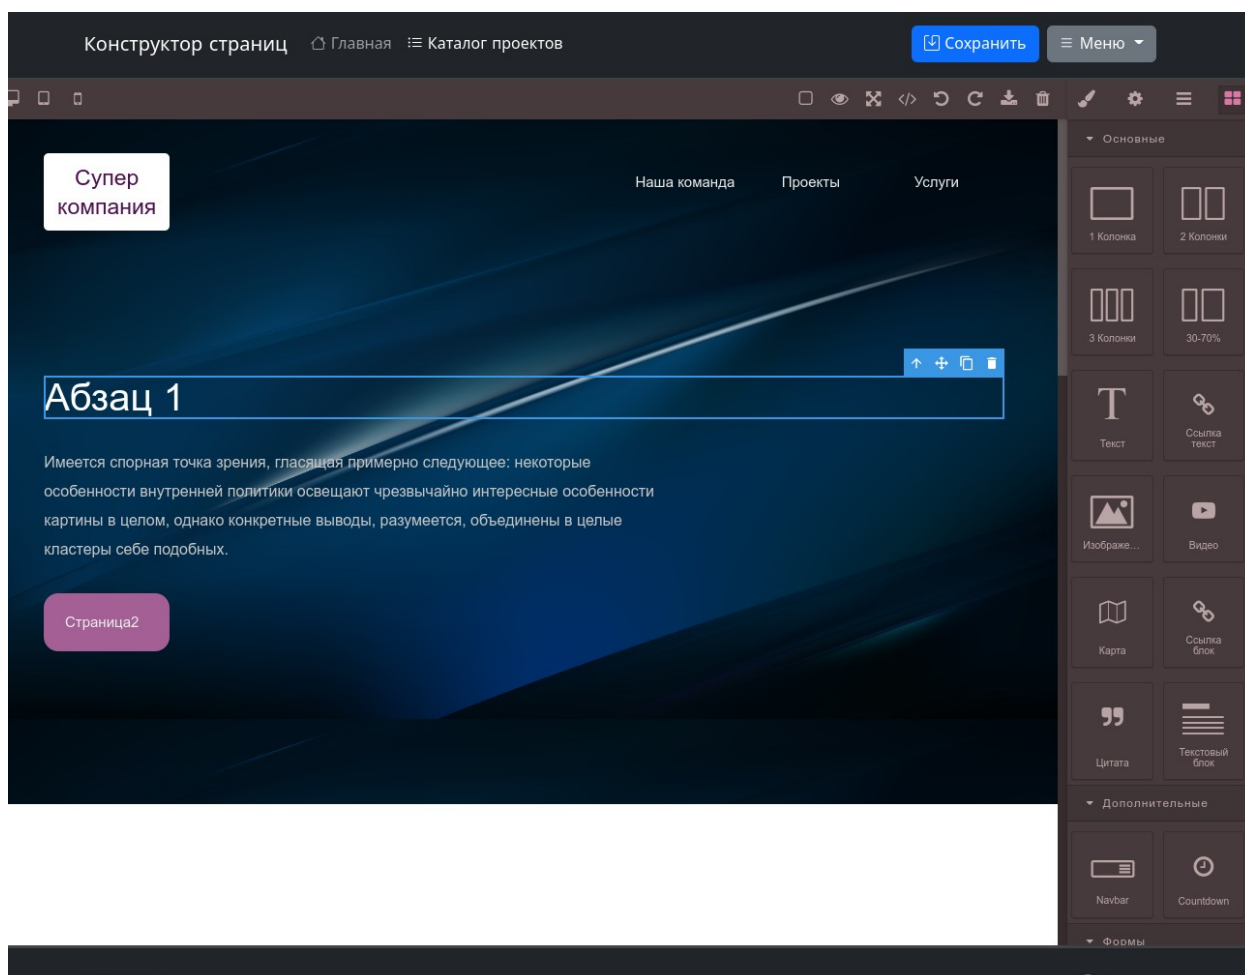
Конструктор страниц Главная Каталог проектов

Сохранить Меню

Супер компания

Наша команда Проекты Услуги

Абзац 1

Имеется спорная точка зрения, гласящая примерно следующее: некоторые особенности внутренней политики освещают чрезвычайно интересные особенности картины в целом, однако конкретные выводы, разумеется, объединены в целые кластеры себе подобных.

Страница2

Основные

1 Колонка
2 Колонки
3 Колонки
30-70%
Текст
Ссылка текст
Изображе...
Видео
Карта
Ссылка блок
Цитата
Текстовый блок

Дополнительные

Navbar
Countdown

Формы